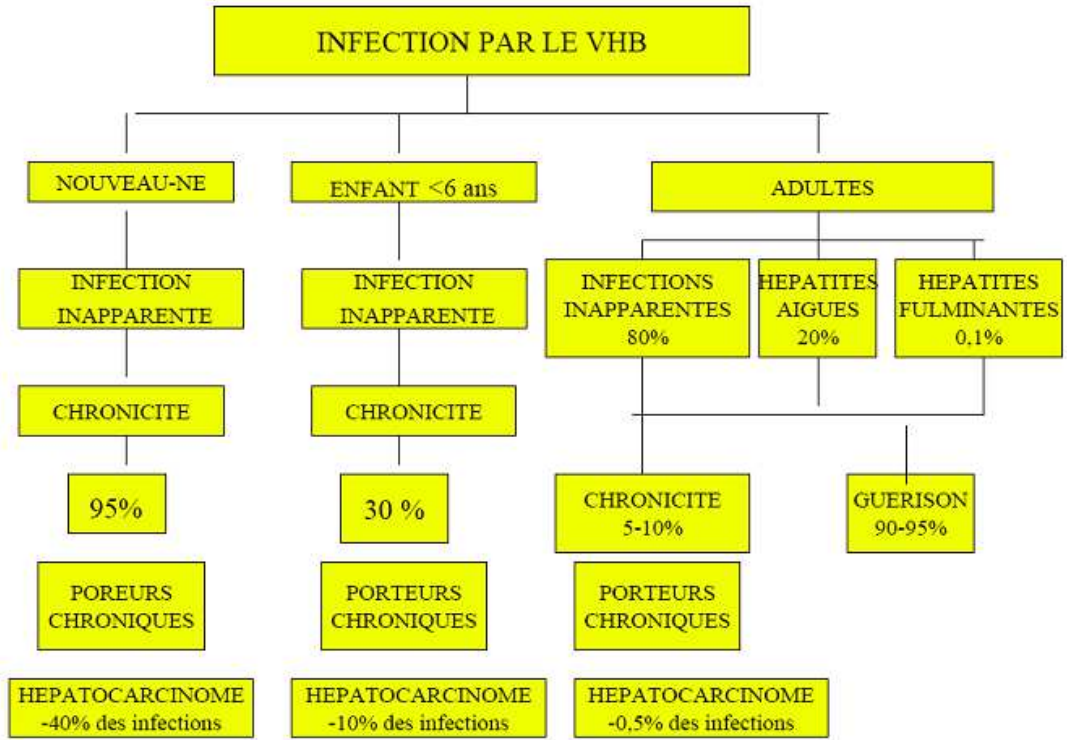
INFECTION PAR LE VHB

NOUVEAU-NE

INFECTION INAPPARENTE

CHRONICITE

95%

POREURS CHRONIQUES

HEPATOCARCINOME -40% des infections

ENFANT <6 ans

INFECTION INAPPARENTE

CHRONICITE

30 %

PORTEURS CHRONIQUES

HEPATOCARCINOME -10% des infections

ADULTES

INFECTIONS INAPPARENTES 80%

HEPATITES AIGUES 20%

HEPATITES FULMINANTES 0,1%

CHRONICITE 5-10%

PORTEURS CHRONIQUES

HEPATOCARCINOME -0,5% des infections

GUERISON 90-95%